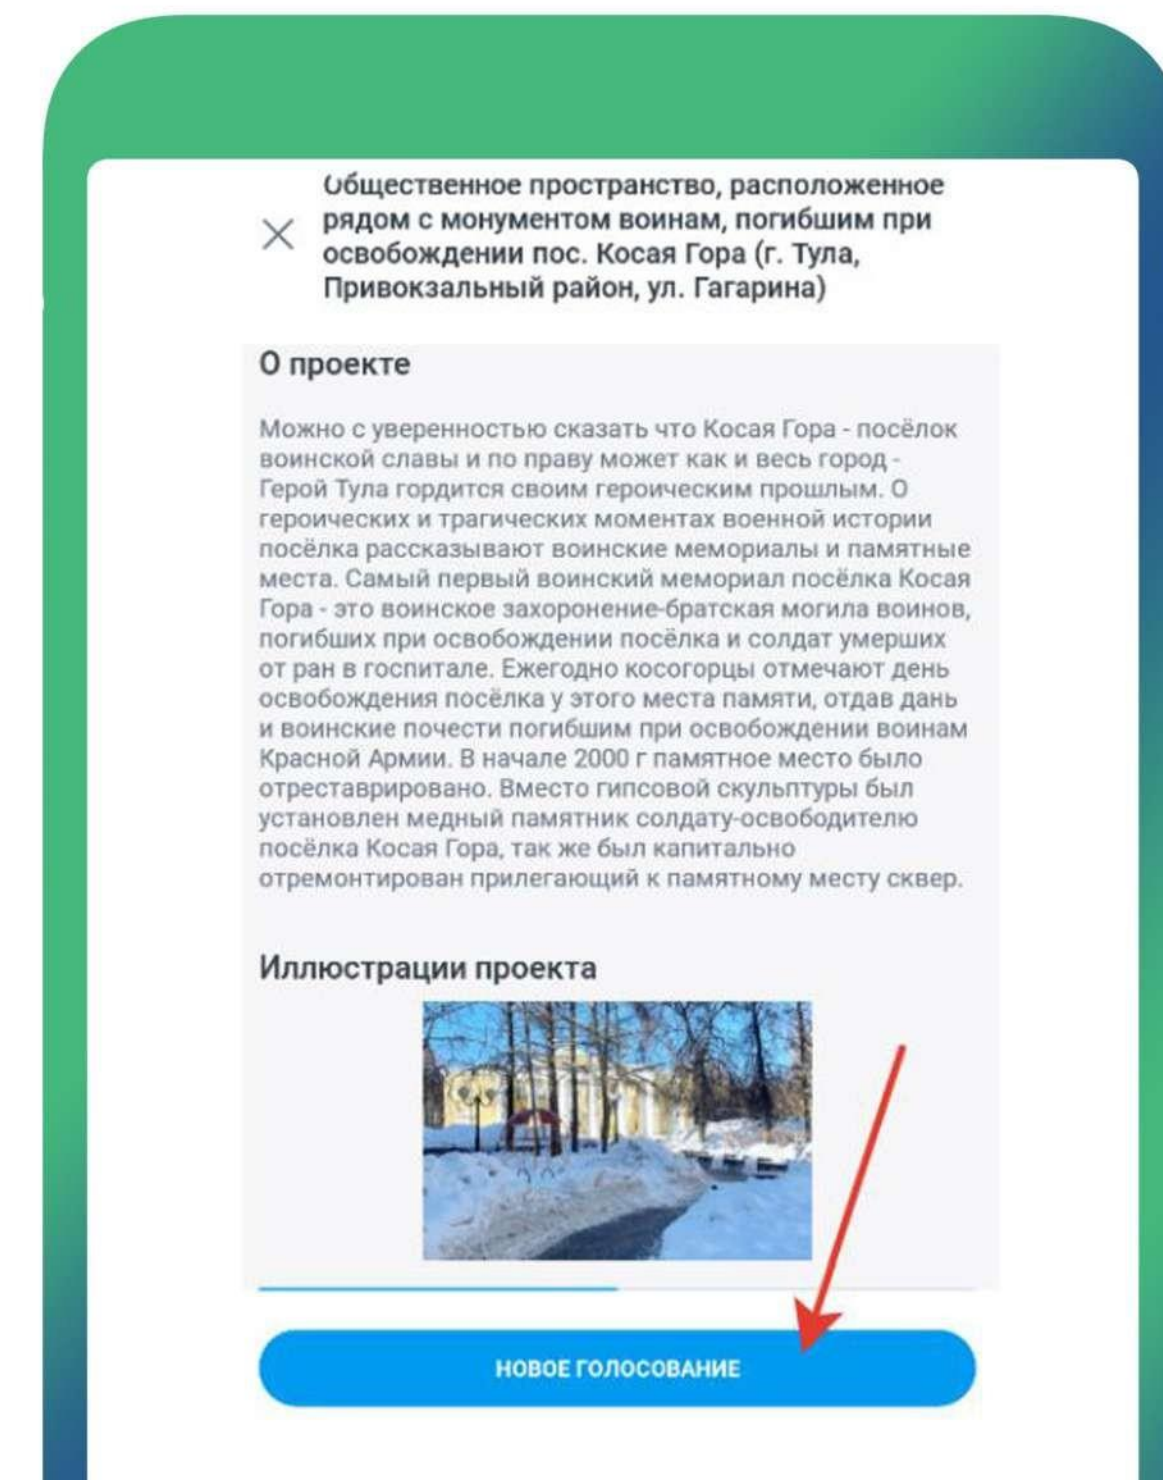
Общественное пространство, расположенное рядом с монументом воинам, погибшим при освобождении пос. Косая Гора (г. Тула, Привокзальный район, ул. Гагарина)

О проекте

Можно с уверенностью сказать что Косая Гора - посёлок воинской славы и по праву может как и весь город - Герой Тула гордится своим героическим прошлым. О героических и трагических моментах военной истории посёлка рассказывают воинские мемориалы и памятные места. Самый первый воинский мемориал посёлка Косая Гора - это воинское захоронение-братская могила воинов, погибших при освобождении посёлка и солдат умерших от ран в госпитале. Ежегодно косогорцы отмечают день освобождения посёлка у этого места памяти, отдав дань и воинские почести погибшим при освобождении воинам Красной Армии. В начале 2000 г памятное место было отреставрировано. Вместо гипсовой скульптуры был установлен медный памятник солдату-освободителю посёлка Косая Гора, так же был капитально отремонтирован прилегающий к памятному месту сквер.

Иллюстрации проекта

НОВОЕ ГОЛОСОВАНИЕ